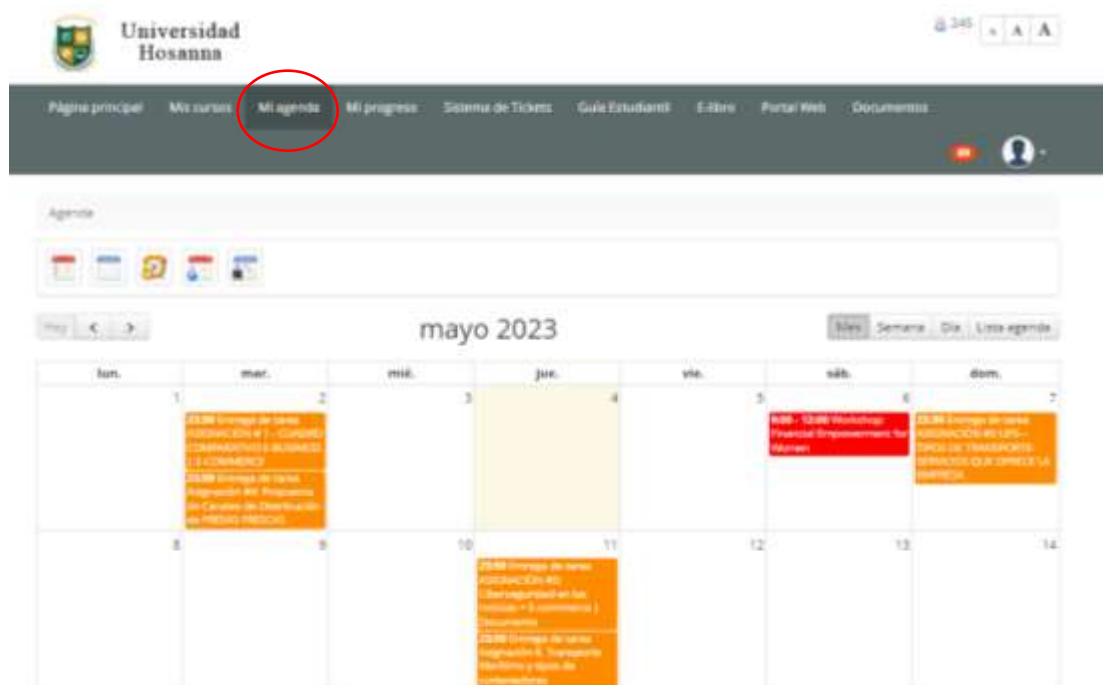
Universidad Hosanna

345 A A A

Página principal  Mis cursos  Mi agenda  Mi progreso  Sistema de Tickets  Guía Estudiantil  E-libro  Portal Web  Documentos

Agenda

Hoy < >

mayo 2023

Mes  Semana  Día  Lista agenda

| lun. | mar. | mié. | jue. | vie. | sáb. | dom. |
|---|---|---|---|---|---|---|
| 1 | 2 23:59 Entrega de tarea ASIGNACIÓN # 1 – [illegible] B-COMMERCE; 23:59 Entrega de tarea Asignación #4: Propuesta de Canales de Distribución vs PRECIO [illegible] | 3 | 4 | 5 | 6 9:00 - 12:00 Workshop: Financial Empowerment for Women | 7 23:59 Entrega de tarea ASIGNACIÓN #3 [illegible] TIPOS DE TRANSPORTE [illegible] SERVICIOS QUE OFRECE LA EMPRESA |
| 8 | 9 | 10 | 11 23:59 Entrega de tarea ASIGNACIÓN #3: Ciberseguridad en las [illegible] + E-commerce | Documento; 23:59 Entrega de tarea Asignación 4: Transporte Marítimo y tipos de contenedores | 12 | 13 | 14 |